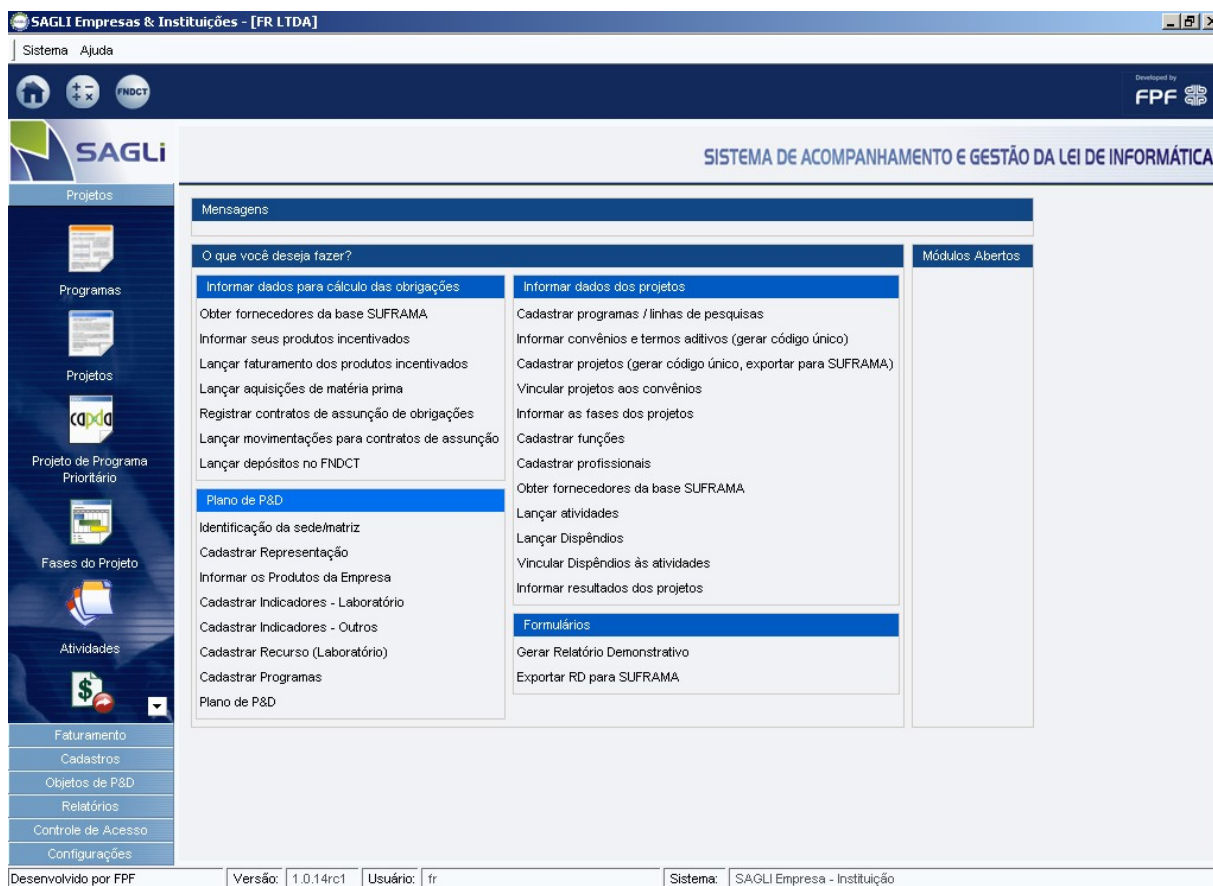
SAGLI Empresas & Instituições - [FR LTDA]

Sistema Ajuda

FNDCT

Developed by
FPF

SAGLi

SISTEMA DE ACOMPANHAMENTO E GESTÃO DA LEI DE INFORMÁTICA

Projetos

Programas

Projetos

capda

Projeto de Programa Prioritário

Fases do Projeto

Atividades

Faturamento
Cadastros
Objetos de P&D
Relatórios
Controle de Acesso
Configurações

Mensagens

O que você deseja fazer?

Informar dados para cálculo das obrigações

Obter fornecedores da base SUFRAMA
Informar seus produtos incentivados
Lançar faturamento dos produtos incentivados
Lançar aquisições de matéria prima
Registrar contratos de assunção de obrigações
Lançar movimentações para contratos de assunção
Lançar depósitos no FNDCT

Plano de P&D

Identificação da sede/matriz
Cadastrar Representação
Informar os Produtos da Empresa
Cadastrar Indicadores - Laboratório
Cadastrar Indicadores - Outros
Cadastrar Recurso (Laboratório)
Cadastrar Programas
Plano de P&D

Informar dados dos projetos

Cadastrar programas / linhas de pesquisas
Informar convênios e termos aditivos (gerar código único)
Cadastrar projetos (gerar código único, exportar para SUFRAMA)
Vincular projetos aos convênios
Informar as fases dos projetos
Cadastrar funções
Cadastrar profissionais
Obter fornecedores da base SUFRAMA
Lançar atividades
Lançar Dispêndios
Vincular Dispêndios às atividades
Informar resultados dos projetos

Formulários

Gerar Relatório Demonstrativo
Exportar RD para SUFRAMA

Módulos Abertos

Desenvolvido por FPF | Versão: 1.0.14rc1 | Usuário: fr | Sistema: SAGLI Empresa - Instituição